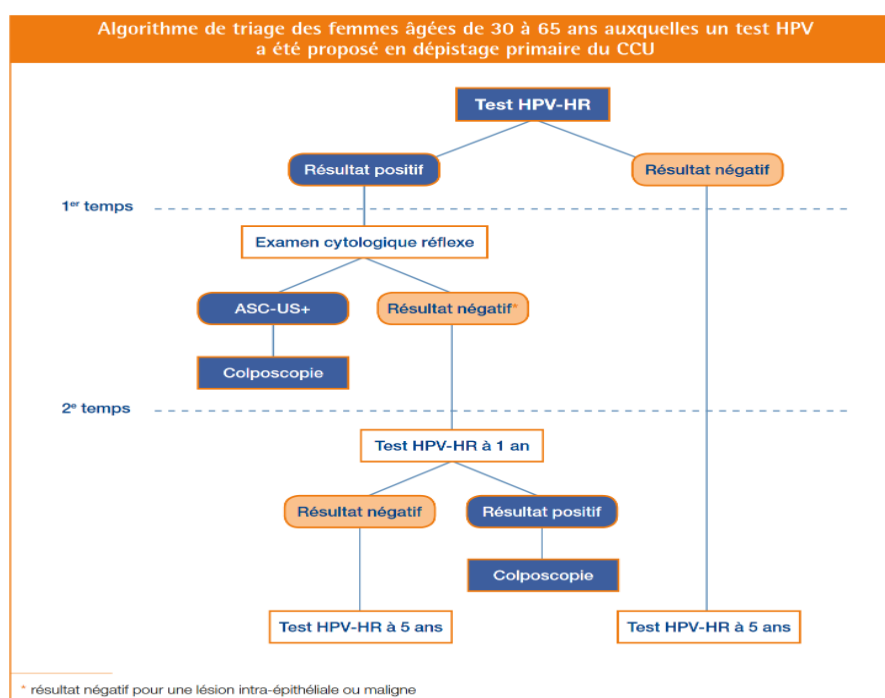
Algorithme de triage des femmes âgées de 30 à 65 ans auxquelles un test HPV a été proposé en dépistage primaire du CCU

Test HPV-HR

Résultat positif

Résultat négatif

1$^{er}$ temps

Examen cytologique réflexe

ASC-US+

Résultat négatif*

Colposcopie

2$^{e}$ temps

Test HPV-HR à 1 an

Résultat négatif

Résultat positif

Colposcopie

Test HPV-HR à 5 ans

Test HPV-HR à 5 ans

* résultat négatif pour une lésion intra-épithéliale ou maligne